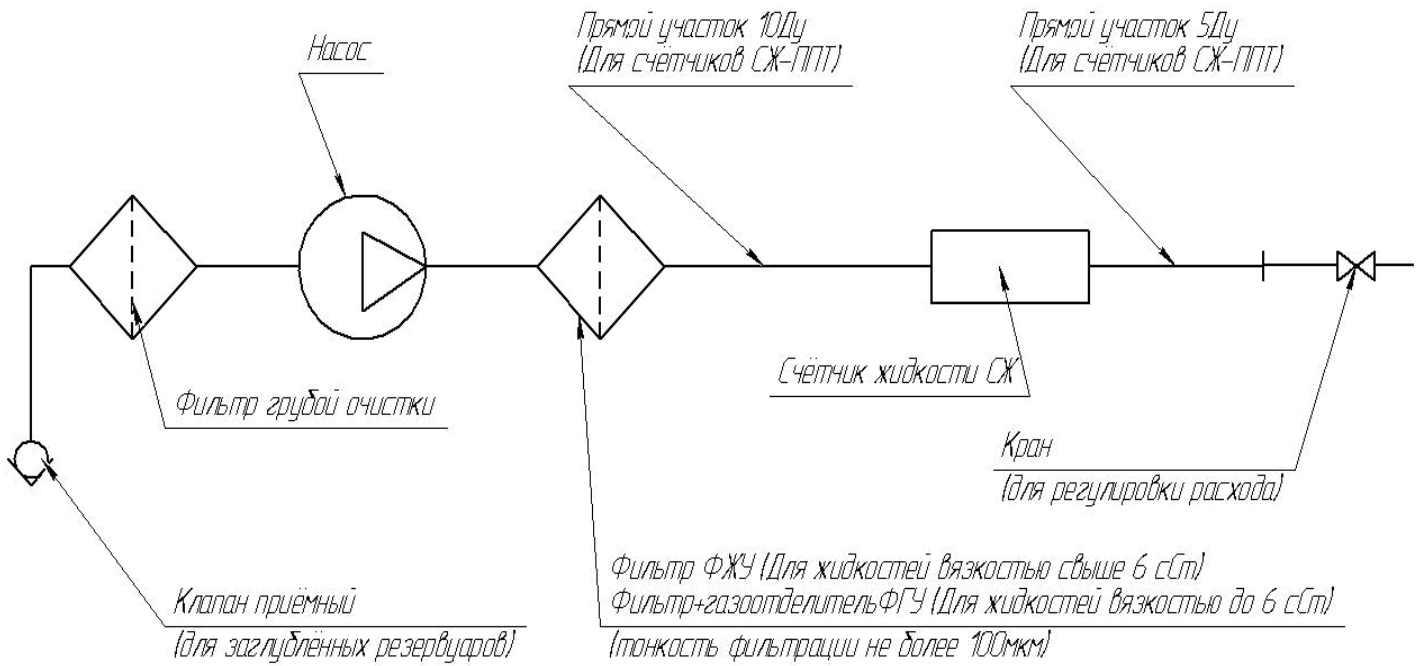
Насос

Прямой участок 10Ду
(Для счётчиков СЖ-ППТ)

Прямой участок 5Ду
(Для счётчиков СЖ-ППТ)

Фильтр грубой очистки

Счётчик жидкости СЖ

Кран
(для регулировки расхода)

Клапан приёмный
(для заглублённых резервуаров)

Фильтр ФЖУ (Для жидкостей вязкостью свыше 6 сСт)
Фильтр+газоотделительФГУ (Для жидкостей вязкостью до 6 сСт)
(тонкость фильтрации не более 100мкм)